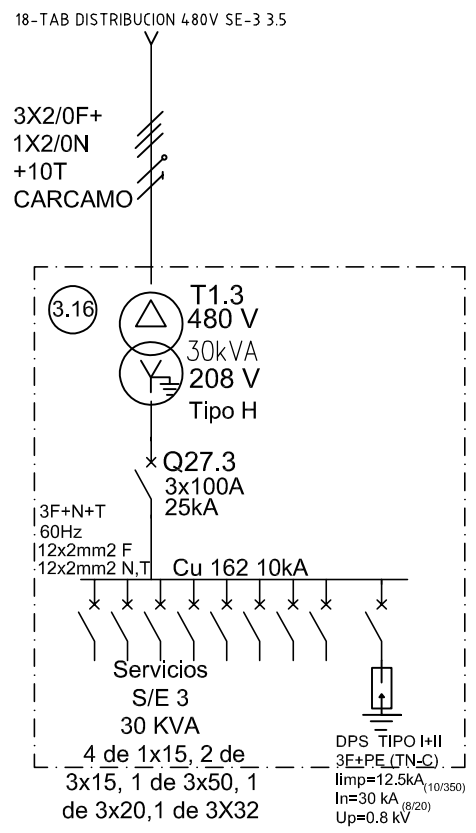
18-TAB DISTRIBUCION 480V SE-3 3.5

3X2/0F+
1X2/0N
+10T
CARCAMO

3.16

T1.3
480 V
30kVA
208 V
Tipo H

Q27.3
3x100A
25kA

3F+N+T
60Hz
12x2mm2 F
12x2mm2 N,T

Cu 162 10kA

Servicios
S/E 3
30 KVA
4 de 1x15, 2 de 3x15, 1 de 3x50, 1 de 3x20,1 de 3X32

DPS TIPO I+II
3F+PE (TN-C)
Iimp=12.5kA$_{(10/350)}$
In=30 kA$_{(8/20)}$
Up=0.8 kV